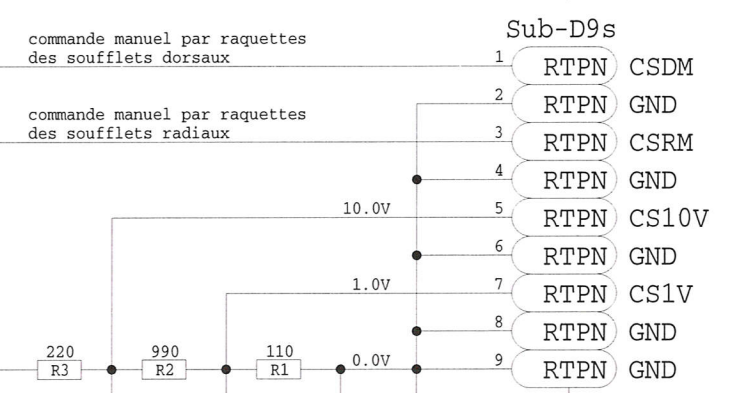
Sub-D9s

commande manuel par raquettes des soufflets dorsaux

1 RTPN CSDM

2 RTPN GND

commande manuel par raquettes des soufflets radiaux

3 RTPN CSRM

4 RTPN GND

10.0V

5 RTPN CS10V

6 RTPN GND

1.0V

7 RTPN CS1V

8 RTPN GND

220 R3

990 R2

110 R1

0.0V

9 RTPN GND